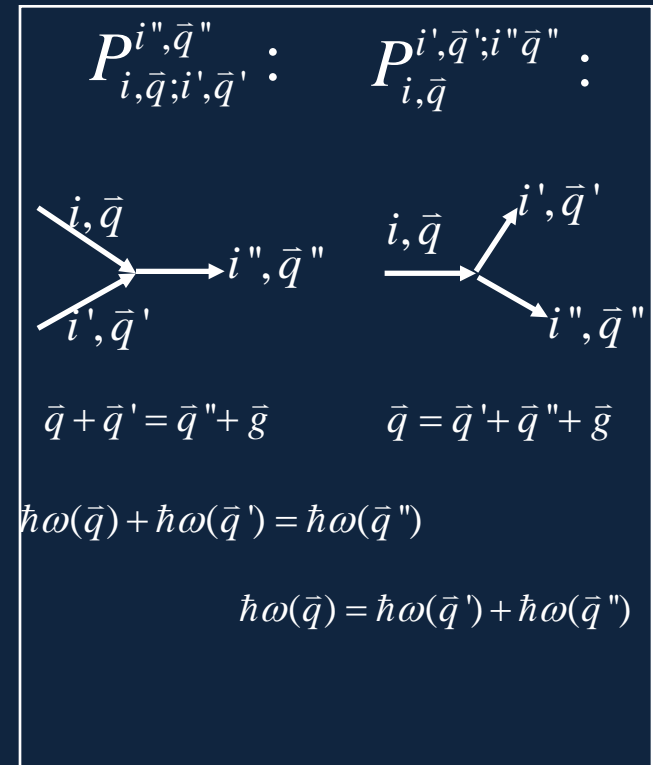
$P_{i,\vec{q};i',\vec{q}'}^{i'',\vec{q}''}$ :     $P_{i,\vec{q}}^{i',\vec{q}';i''\vec{q}''}$ :

$i,\vec{q}$

$i',\vec{q}'$

$i'',\vec{q}''$

$i,\vec{q}$

$i',\vec{q}'$

$i'',\vec{q}''$

$\vec{q}+\vec{q}'=\vec{q}''+\vec{g}$     $\vec{q}=\vec{q}'+\vec{q}''+\vec{g}$

$\hbar\omega(\vec{q})+\hbar\omega(\vec{q}')=\hbar\omega(\vec{q}'')$

$\hbar\omega(\vec{q})=\hbar\omega(\vec{q}')+\hbar\omega(\vec{q}'')$